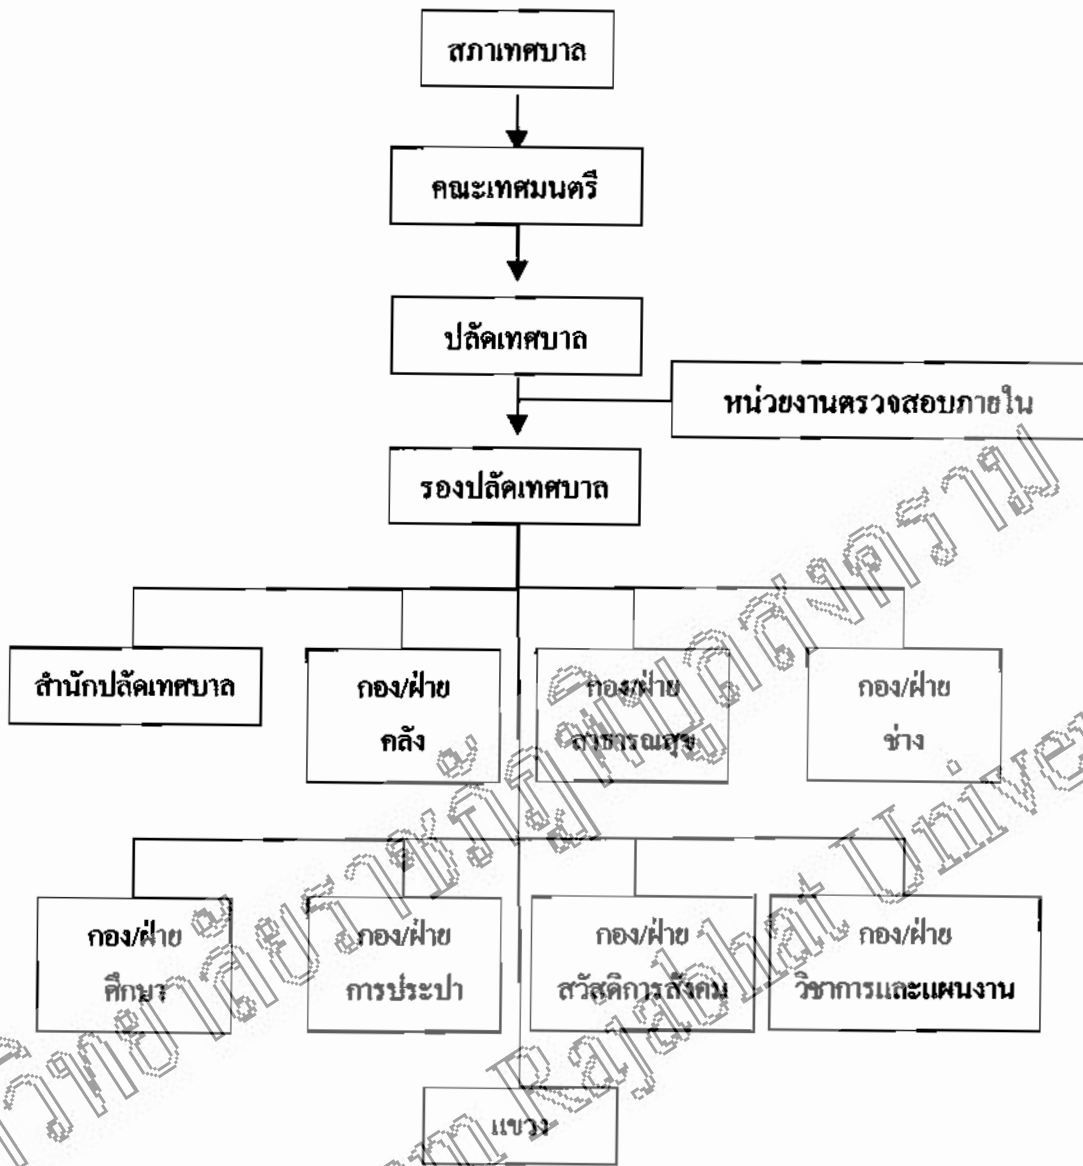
สภาเทศบาล

คณะเทศมนตรี

ปลัดเทศบาล

หน่วยงานตรวจสอบภายใน

รองปลัดเทศบาล

สำนักปลัดเทศบาล

กอง/ฝ่าย คลัง

กอง/ฝ่าย สาธารณสุข

กอง/ฝ่าย ช่าง

กอง/ฝ่าย ศึกษา

กอง/ฝ่าย การประปา

กอง/ฝ่าย สวัสดิการสังคม

กอง/ฝ่าย วิชาการและแผนงาน

แขวง

มหาวิทยาลัยราชภัฏหมู่บ้านจอมบึง Rajabhat University